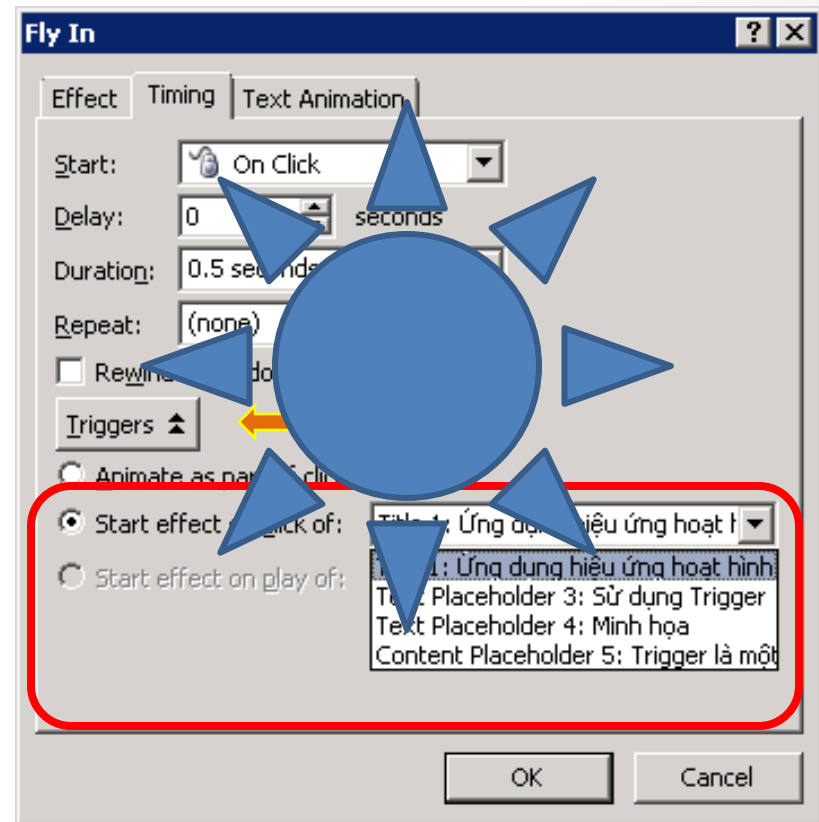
Fly In

?

Effect Timing Text Animation

Start: On Click

Delay: 0 seconds

Duration: 0.5 seconds

Repeat: (none)

Rewin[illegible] do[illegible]

Triggers

Animate as par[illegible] of cli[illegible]

Start effect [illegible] click of: Title 1: Ứng dụ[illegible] hiệu ứng hoạt h

Start effect on play of:

T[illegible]1: Ứng dụng hiệu ứng hoạt hình

T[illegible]t Placeholder 3: Sử dụng Trigger

Text Placeholder 4: Minh họa

Content Placeholder 5: Trigger là một

OK Cancel